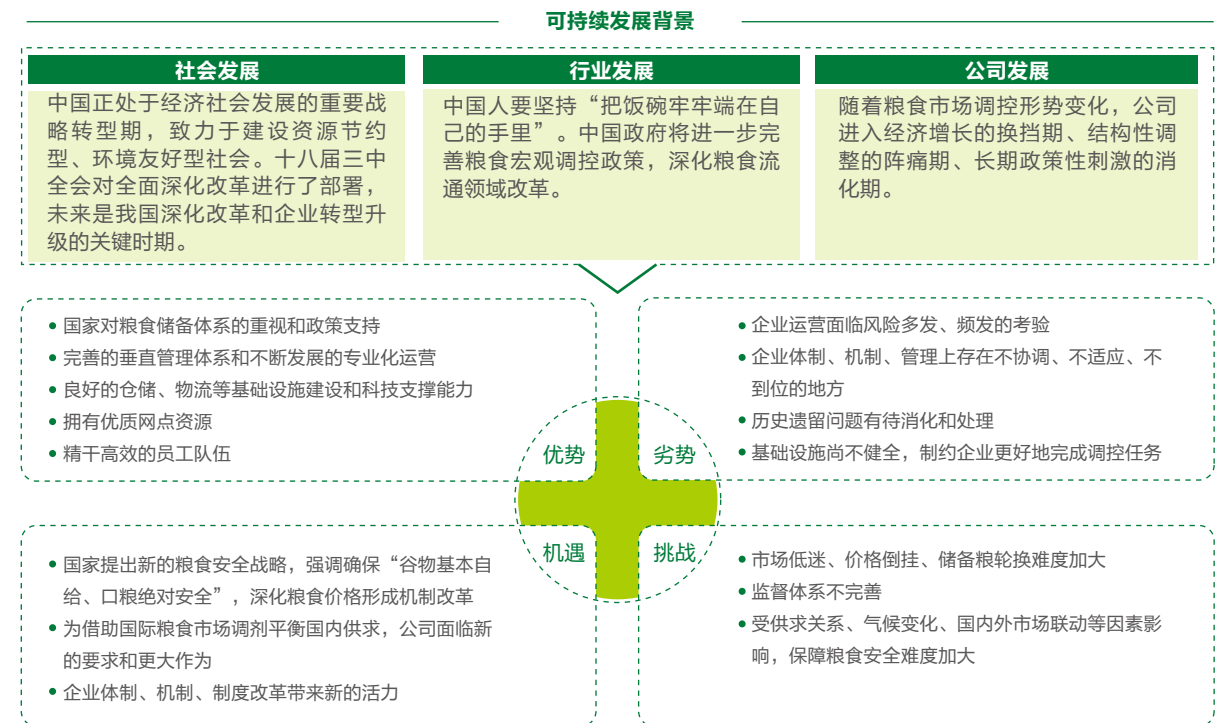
可持续发展背景

社会发展

中国正处于经济社会发展的重要战略转型期，致力于建设资源节约型、环境友好型社会。十八届三中全会对全面深化改革进行了部署，未来是我国深化改革和企业转型升级的关键时期。

行业发展

中国人要坚持“把饭碗牢牢端在自己的手里”。中国政府将进一步完善粮食宏观调控政策，深化粮食流通领域改革。

公司发展

随着粮食市场调控形势变化，公司进入经济增长的换挡期、结构性调整的阵痛期、长期政策性刺激的消化期。

• 国家对粮食储备体系的重视和政策支持
• 完善的垂直管理体系和不断发展的专业化运营
• 良好的仓储、物流等基础设施建设和科技支撑能力
• 拥有优质网点资源
• 精干高效的员工队伍

• 企业运营面临风险多发、频发的考验
• 企业体制、机制、管理上存在不协调、不适应、不到位的地方
• 历史遗留问题有待消化和处理
• 基础设施尚不健全，制约企业更好地完成调控任务

优势

劣势

机遇

挑战

• 国家提出新的粮食安全战略，强调确保“谷物基本自给、口粮绝对安全”，深化粮食价格形成机制改革
• 为借助国际粮食市场调剂平衡国内供求，公司面临新的要求和更大作为
• 企业体制、机制、制度改革带来新的活力

• 市场低迷、价格倒挂、储备粮轮换难度加大
• 监督体系不完善
• 受供求关系、气候变化、国内外市场联动等因素影响，保障粮食安全难度加大